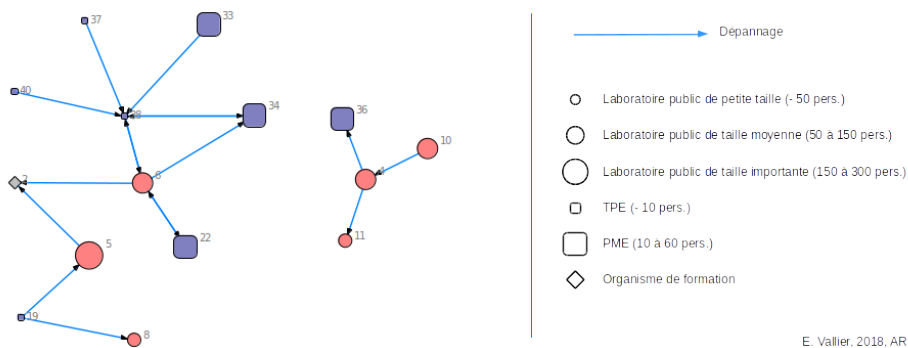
37
33
40
34
36
10
2
22
11
5
19
8

Dépannage

Laboratoire public de petite taille (- 50 pers.)

Laboratoire public de taille moyenne (50 à 150 pers.)

Laboratoire public de taille importante (150 à 300 pers.)

TPE (- 10 pers.)

PME (10 à 60 pers.)

Organisme de formation

E. Vallier, 2018, AR